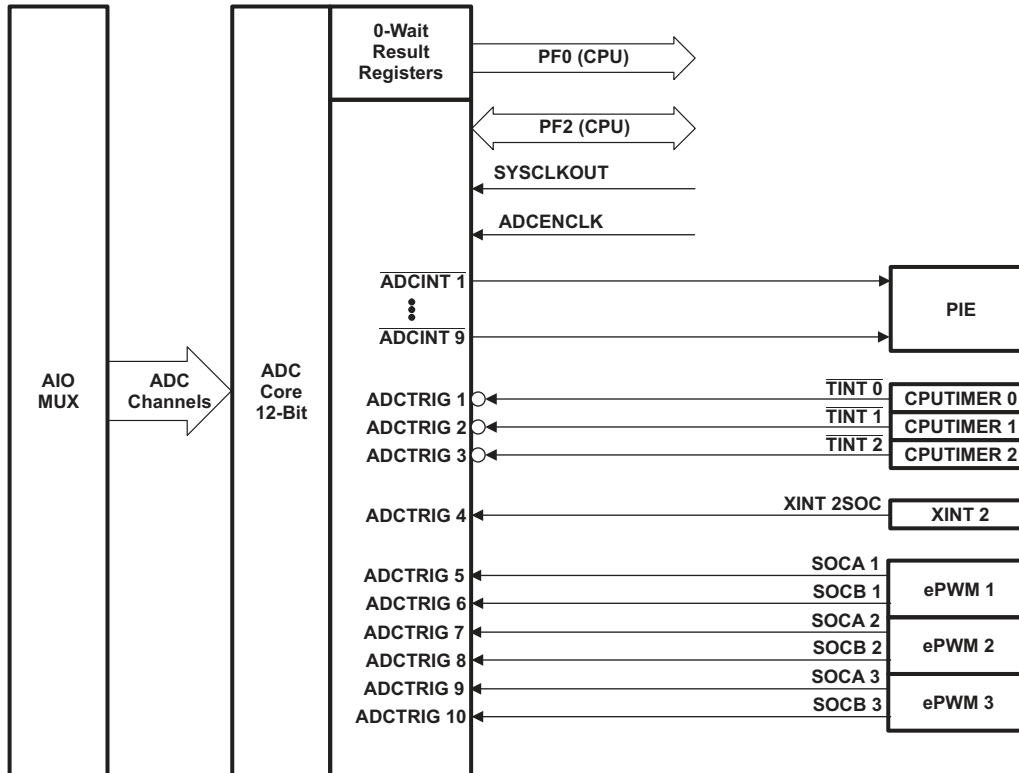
0-Wait Result Registers

PF0 (CPU)

PF2 (CPU)

SYSCLKOUT

ADCENCLK

$\overline{\text{ADCINT 1}}$

$\overline{\text{ADCINT 9}}$

PIE

AIO MUX

ADC Channels

ADC Core 12-Bit

ADCTRIG 1

ADCTRIG 2

ADCTRIG 3

$\overline{\text{TINT 0}}$

CPUTIMER 0

$\overline{\text{TINT 1}}$

CPUTIMER 1

$\overline{\text{TINT 2}}$

CPUTIMER 2

ADCTRIG 4

XINT 2SOC

XINT 2

ADCTRIG 5

ADCTRIG 6

ADCTRIG 7

ADCTRIG 8

ADCTRIG 9

ADCTRIG 10

SOCA 1

SOCB 1

ePWM 1

SOCA 2

SOCB 2

ePWM 2

SOCA 3

SOCB 3

ePWM 3